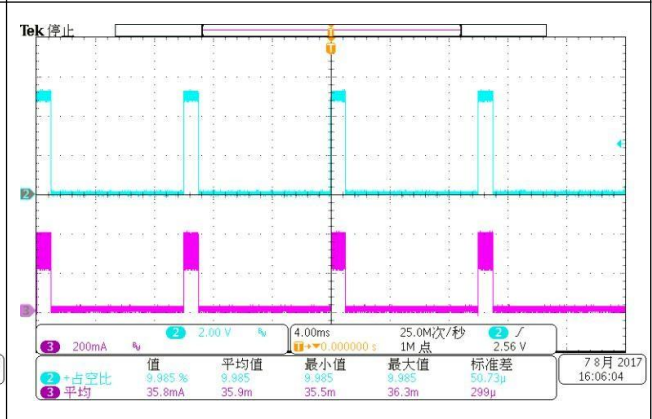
Tek 停止

T

2

3

2 2.00 V
3 200mA

4.00ms 25.0M次/秒 2 ∕
T→▼0.000000 s 1M 点 2.56 V

| | 值 | 平均值 | 最小值 | 最大值 | 标准差 |
|---|---|---|---|---|---|
| 2 +占空比 | 9.985 % | 9.985 | 9.985 | 9.985 | 50.73μ |
| 3 平均 | 35.8mA | 35.9m | 35.5m | 36.3m | 299μ |

7 8月 2017
16:06:04